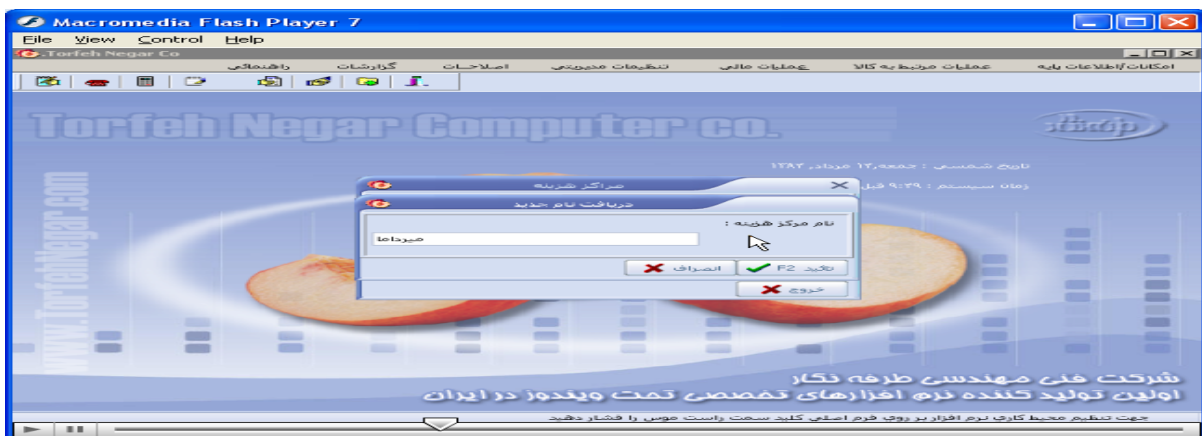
Macromedia Flash Player 7
File View Control Help
Torfeh Negar Co
امکانات/اطلاعات پایه عملیات مرتبط به کالا عملیات مالی تنظیمات مدیریتی اصلاحات گزارشات راهنمائی
Torfeh Negar Computer co.
تاریخ شمسی : جمعه،۱۲ مرداد ۱۳۸۲
زمان سیستم : ۹:۳۹ قبل
www.TorfehNegar.com
مراکز هزینه
دریافت نام جدید
نام مرکز هزینه :
میرداماد
تائید F2
انصراف
خروج
شرکت فنی مهندسی طرفه نگار
اولین تولید کننده نرم افزارهای تخصصی تحت ویندوز در ایران
جهت تنظیم محیط کاری نرم افزار بر روی فرم اصلی کلید سمت راست موس را فشار دهید